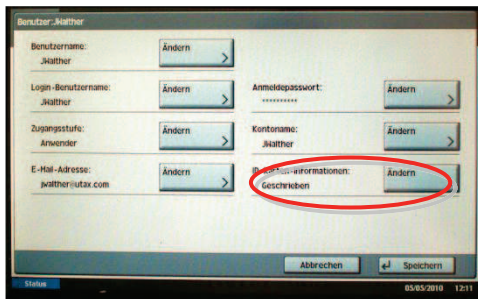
Benutzer:JWalther

Benutzername:
JWalther
Ändern

Login-Benutzername:
JWalther
Ändern

Anmeldepasswort:
**********
Ändern

Zugangsstufe:
Anwender
Ändern

Kontoname:
JWalther
Ändern

E-Mail-Adresse:
jwalther@utax.com
Ändern

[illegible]informationen:
Geschrieben
Ändern

Abbrechen
Speichern

Status
05/05/2010 12:11